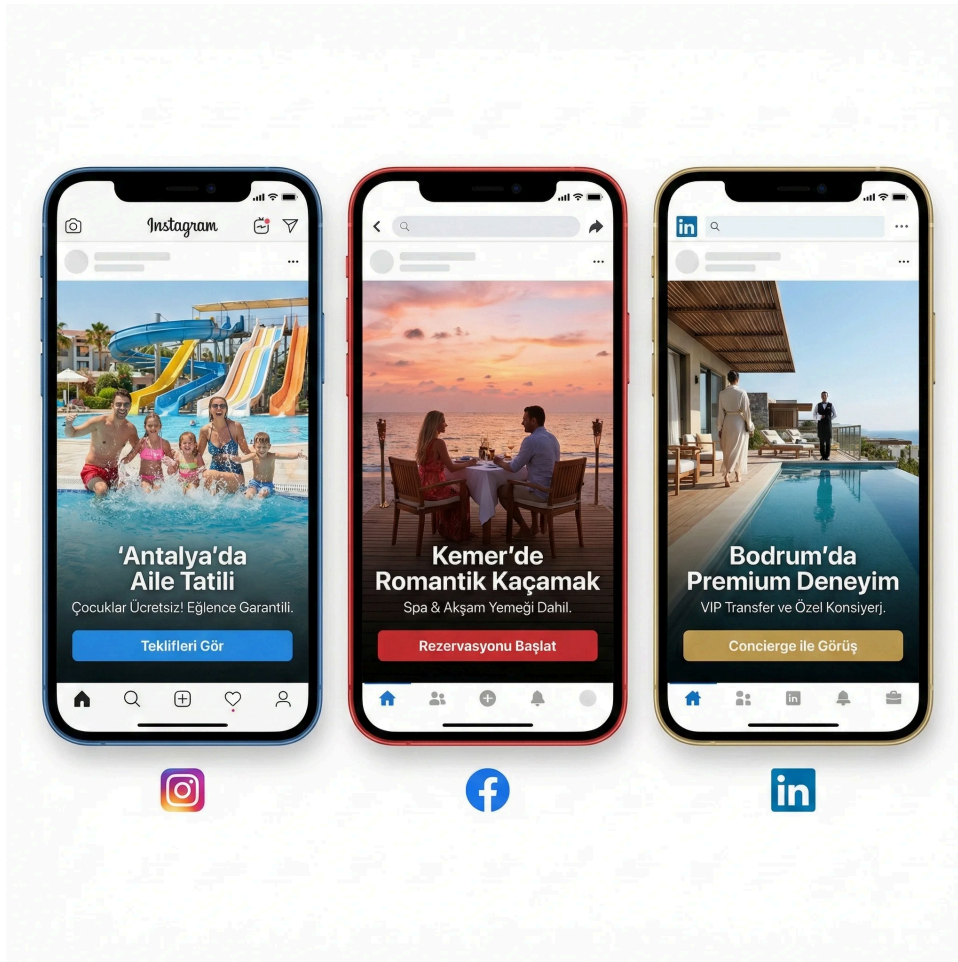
Instagram

'Antalya'da Aile Tatili

Çocuklar Ücretsiz! Eğlence Garantili.

Teklifleri Gör

Kemer'de Romantik Kaçamak

Spa & Akşam Yemeği Dahil.

Rezervasyonu Başlat

in

Bodrum'da Premium Deneyim

VIP Transfer ve Özel Konsiyerj.

Concierge ile Görüş

in